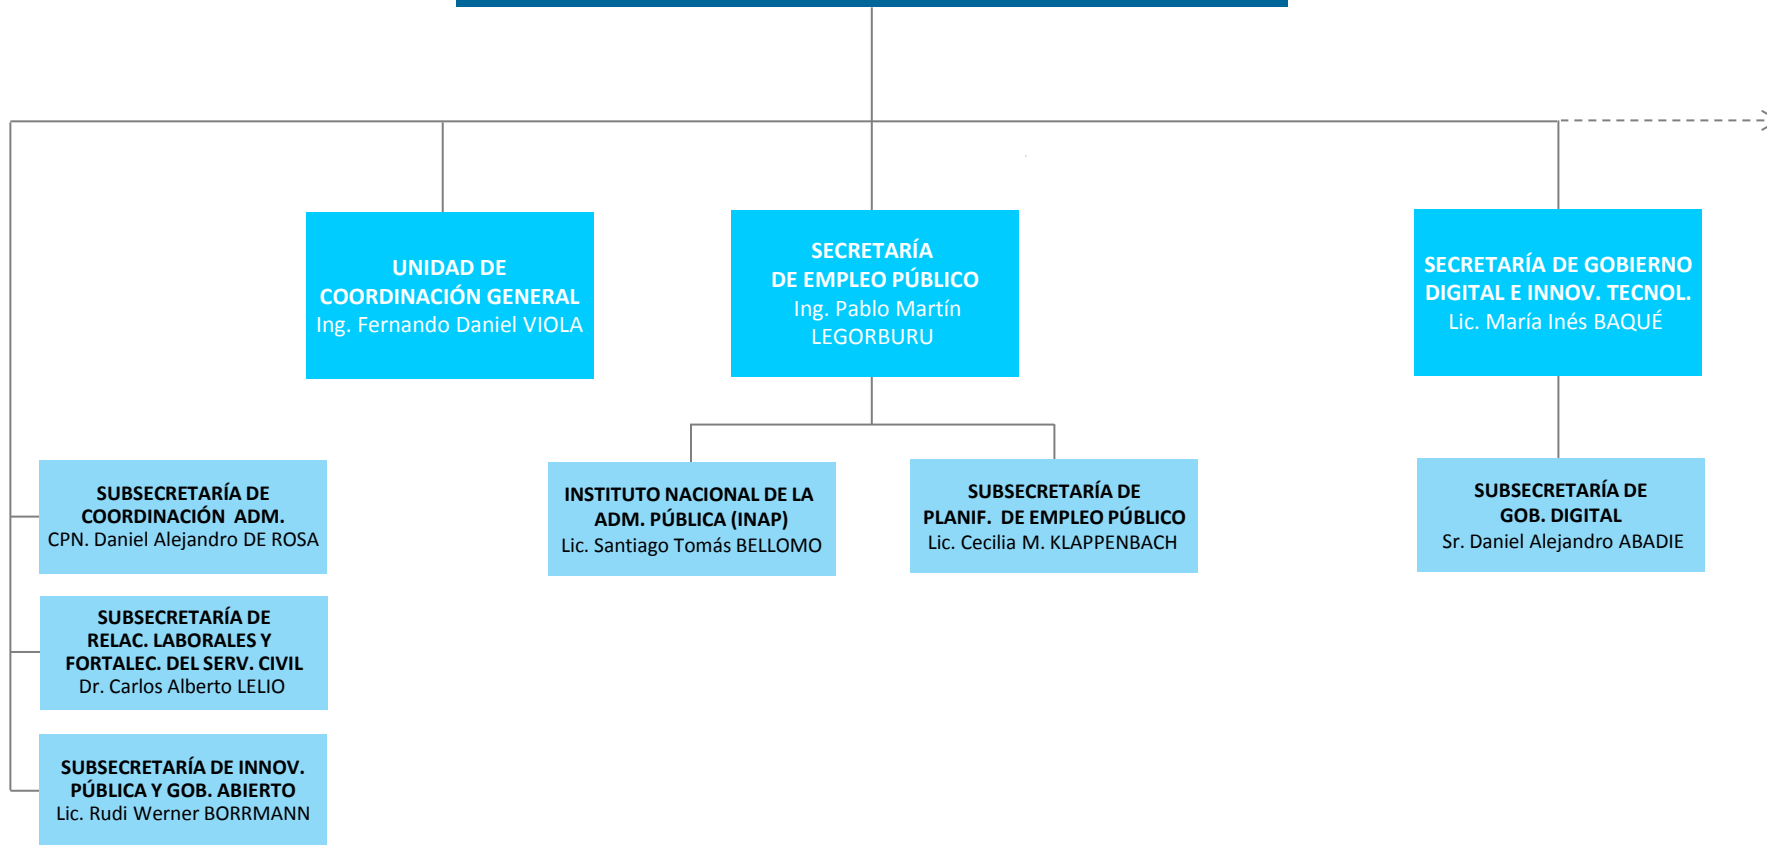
UNIDAD DE COORDINACIÓN GENERAL
Ing. Fernando Daniel VIOLA

SECRETARÍA DE EMPLEO PÚBLICO
Ing. Pablo Martín LEGORBURU

SECRETARÍA DE GOBIERNO DIGITAL E INNOV. TECNOL.
Lic. María Inés BAQUÉ

SUBSECRETARÍA DE COORDINACIÓN ADM.
CPN. Daniel Alejandro DE ROSA

INSTITUTO NACIONAL DE LA ADM. PÚBLICA (INAP)
Lic. Santiago Tomás BELLOMO

SUBSECRETARÍA DE PLANIF. DE EMPLEO PÚBLICO
Lic. Cecilia M. KLAPPENBACH

SUBSECRETARÍA DE GOB. DIGITAL
Sr. Daniel Alejandro ABADIE

SUBSECRETARÍA DE RELAC. LABORALES Y FORTALEC. DEL SERV. CIVIL
Dr. Carlos Alberto LELIO

SUBSECRETARÍA DE INNOV. PÚBLICA Y GOB. ABIERTO
Lic. Rudi Werner BORRMANN